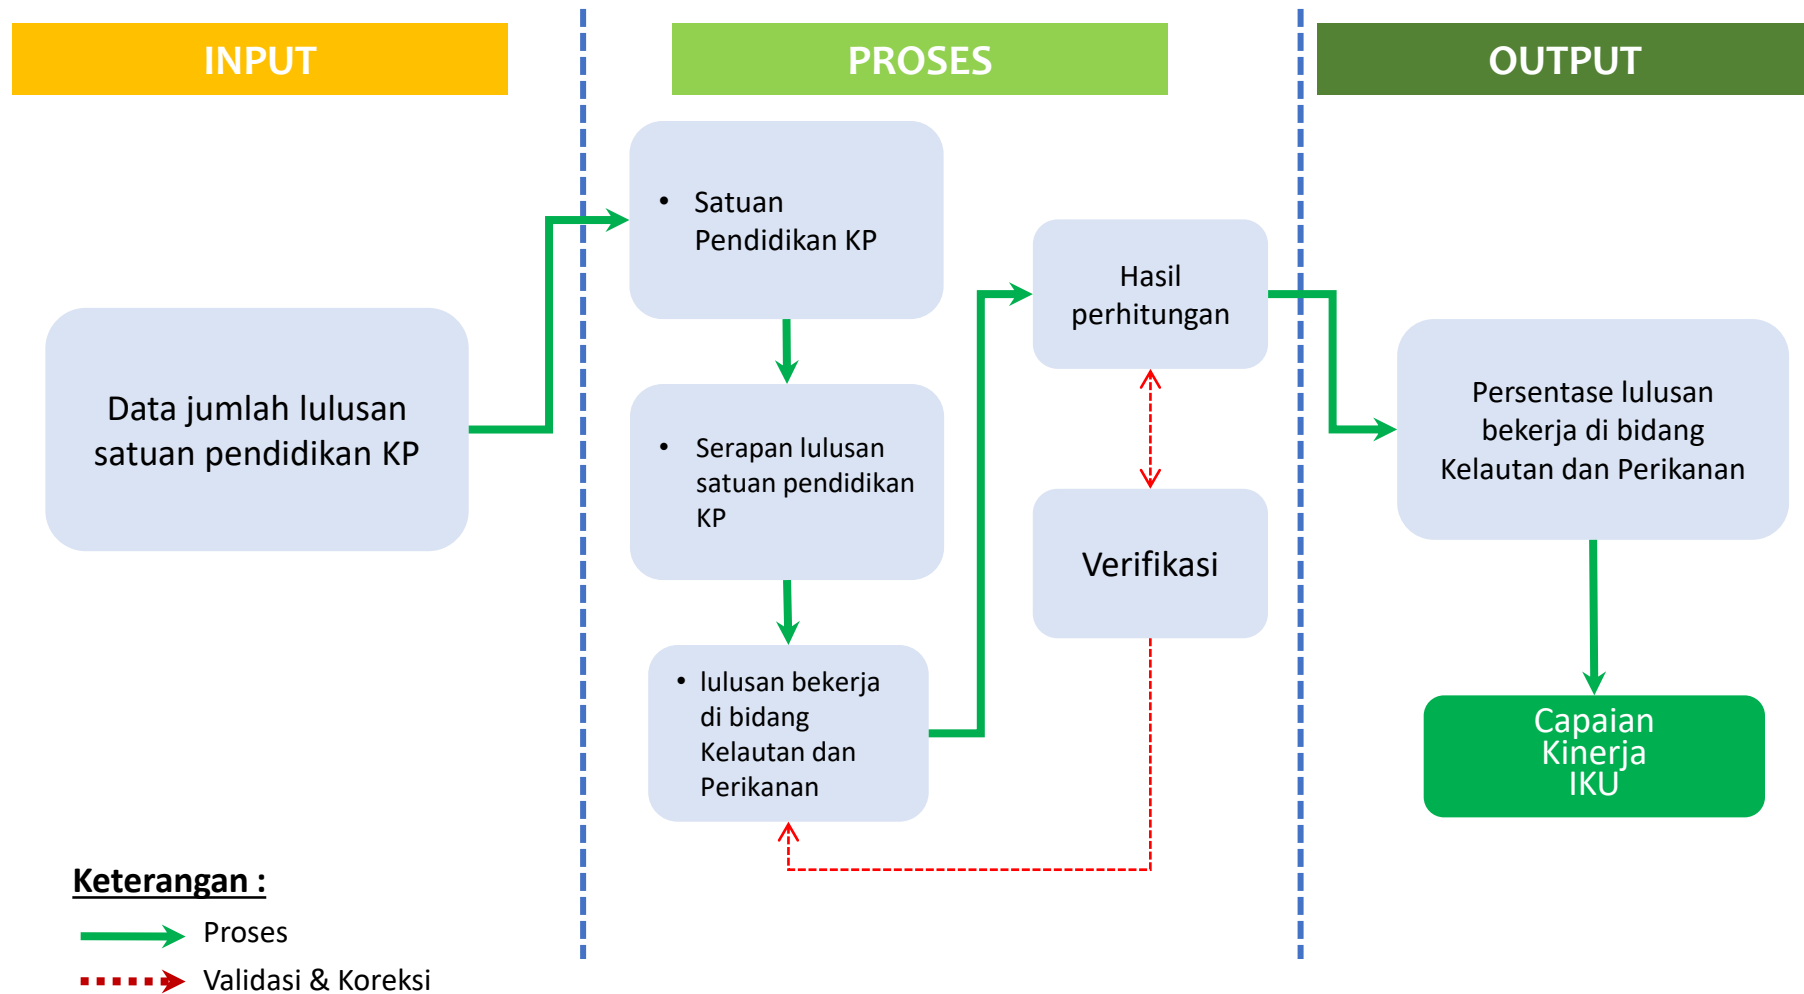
INPUT

PROSES

OUTPUT

Data jumlah lulusan satuan pendidikan KP

• Satuan Pendidikan KP

• Serapan lulusan satuan pendidikan KP

• lulusan bekerja di bidang Kelautan dan Perikanan

Hasil perhitungan

Verifikasi

Persentase lulusan bekerja di bidang Kelautan dan Perikanan

Capaian Kinerja IKU

Keterangan :

Proses

Validasi & Koreksi